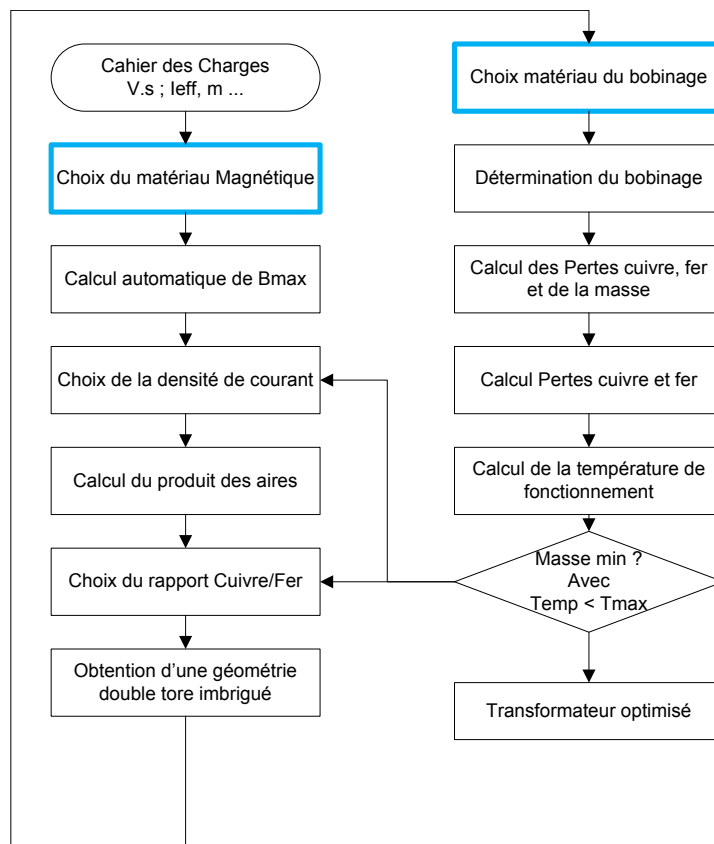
Cahier des Charges
V.s ; Ieff, m ...

Choix du matériau Magnétique

Calcul automatique de Bmax

Choix de la densité de courant

Calcul du produit des aires

Choix du rapport Cuivre/Fer

Obtention d'une géométrie double tore imbrigué

Choix matériau du bobinage

Détermination du bobinage

Calcul des Pertes cuivre, fer et de la masse

Calcul Pertes cuivre et fer

Calcul de la température de fonctionnement

Masse min ?
Avec
Temp < Tmax

Transformateur optimisé